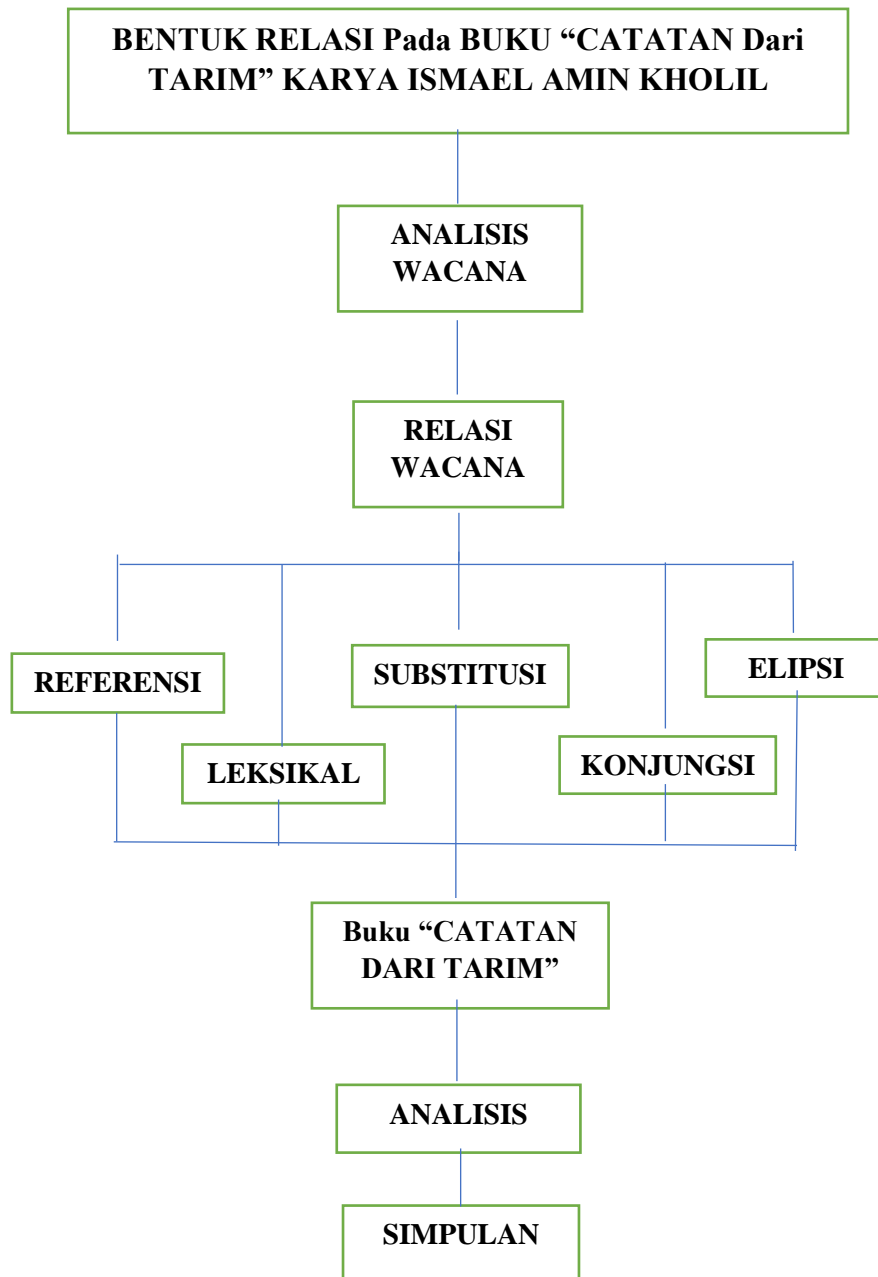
BENTUK RELASI Pada BUKU “CATATAN Dari TARIM” KARYA ISMAEL AMIN KHOLIL

ANALISIS WACANA

RELASI WACANA

REFERENSI

SUBSTITUSI

ELIPSI

LEKSIKAL

KONJUNGSI

Buku “CATATAN DARI TARIM”

ANALISIS

SIMPULAN